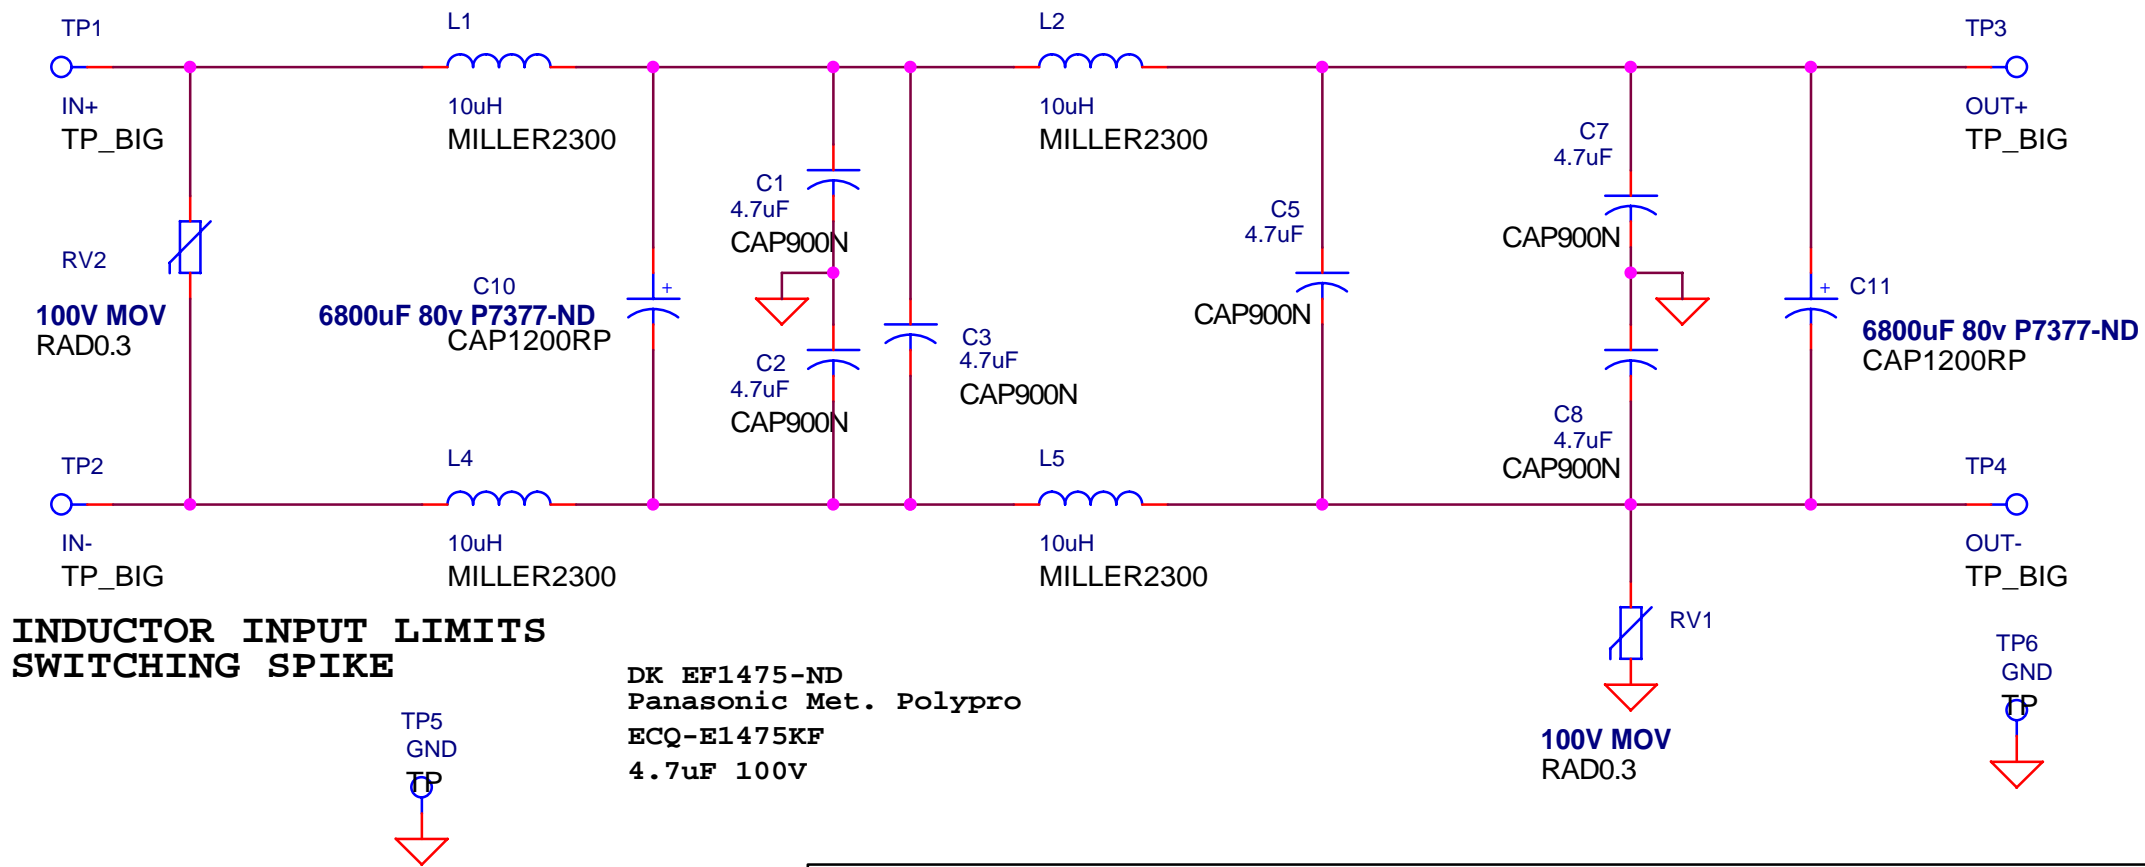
TP1
IN+
TP_BIG

L1
10uH
MILLER2300

L2
10uH
MILLER2300

TP3
OUT+
TP_BIG

RV2
100V MOV
RAD0.3

C10
6800uF 80v P7377-ND
CAP1200RP

C1
4.7uF
CAP900N

C2
4.7uF
CAP900N

C3
4.7uF
CAP900N

C5
4.7uF
CAP900N

C7
4.7uF
CAP900N

C8
4.7uF
CAP900N

C11
6800uF 80v P7377-ND
CAP1200RP

TP2
IN-
TP_BIG

L4
10uH
MILLER2300

L5
10uH
MILLER2300

TP4
OUT-
TP_BIG

INDUCTOR INPUT LIMITS
SWITCHING SPIKE

DK EF1475-ND
Panasonic Met. Polypro
ECQ-E1475KF
4.7uF 100V

RV1
100V MOV
RAD0.3

TP5
GND
TP

TP6
GND
TP